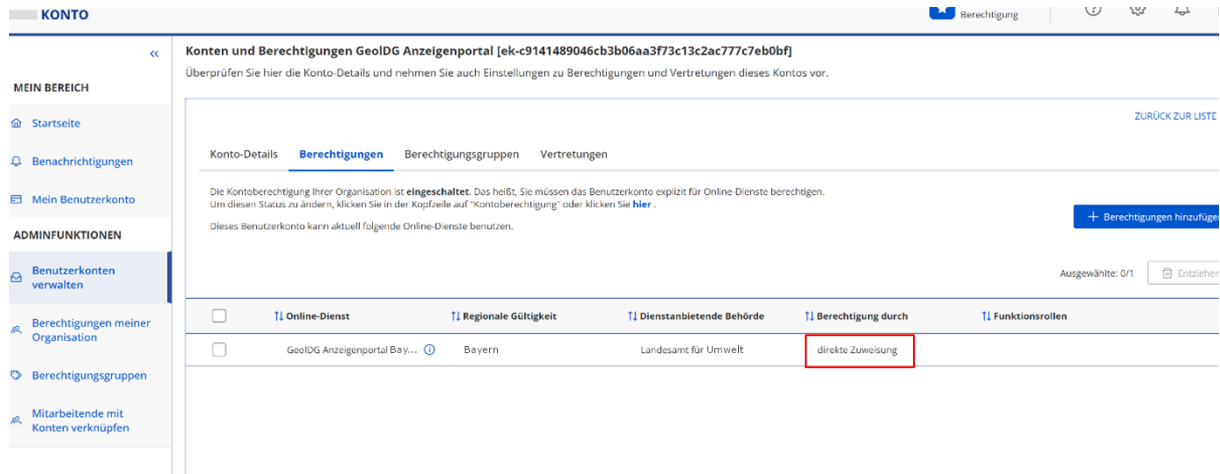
KONTO

Berechtigung

«

MEIN BEREICH

Startseite

Benachrichtigungen

Mein Benutzerkonto

ADMINFUNKTIONEN

Benutzerkonten verwalten

Berechtigungen meiner Organisation

Berechtigungsgruppen

Mitarbeitende mit Konten verknüpfen

Konten und Berechtigungen GeoIDG Anzeigenportal [ek-c9141489046cb3b06aa3f73c13c2ac777c7eb0bf]

Überprüfen Sie hier die Konto-Details und nehmen Sie auch Einstellungen zu Berechtigungen und Vertretungen dieses Kontos vor.

ZURÜCK ZUR LISTE

Konto-Details Berechtigungen Berechtigungsgruppen Vertretungen

Die Kontoberechtigung Ihrer Organisation ist **eingeschaltet**. Das heißt, Sie müssen das Benutzerkonto explizit für Online-Dienste berechtigen.
Um diesen Status zu ändern, klicken Sie in der Kopfzeile auf "Kontoberechtigung" oder klicken Sie **hier** .

Dieses Benutzerkonto kann aktuell folgende Online-Dienste benutzen.

+ Berechtigungen hinzufüge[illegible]

Ausgewählte: 0/1 Entziehe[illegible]

| | ⇅ Online-Dienst | ⇅ Regionale Gültigkeit | ⇅ Dienstanbietende Behörde | ⇅ Berechtigung durch | ⇅ Funktionsrollen |
|---|---|---|---|---|---|
| | GeoIDG Anzeigenportal Bay... ⓘ | Bayern | Landesamt für Umwelt | direkte Zuweisung | |